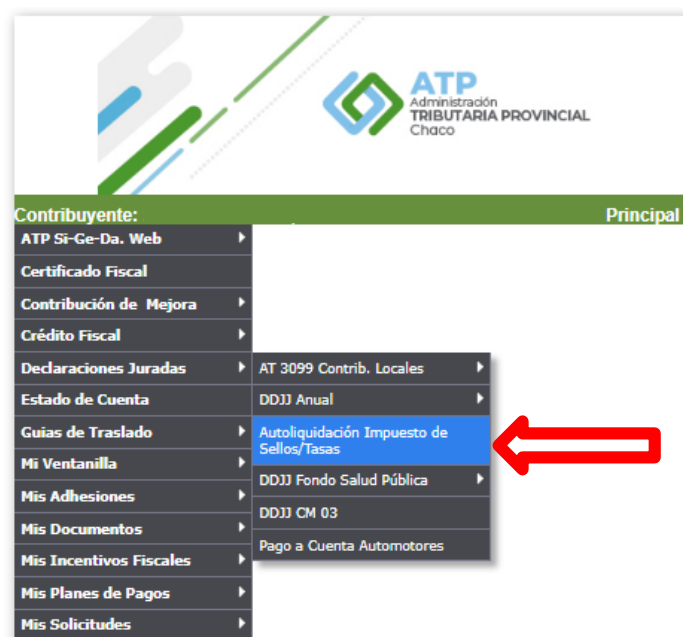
ATP
Administración
TRIBUTARIA PROVINCIAL
Chaco

Contribuyente:
Principal

ATP Si-Ge-Da. Web
Certificado Fiscal
Contribución de Mejora
Crédito Fiscal
Declaraciones Juradas
Estado de Cuenta
Guias de Traslado
Mi Ventanilla
Mis Adhesiones
Mis Documentos
Mis Incentivos Fiscales
Mis Planes de Pagos
Mis Solicitudes

AT 3099 Contrib. Locales
DDJJ Anual
Autoliquidación Impuesto de Sellos/Tasas
DDJJ Fondo Salud Pública
DDJJ CM 03
Pago a Cuenta Automotores